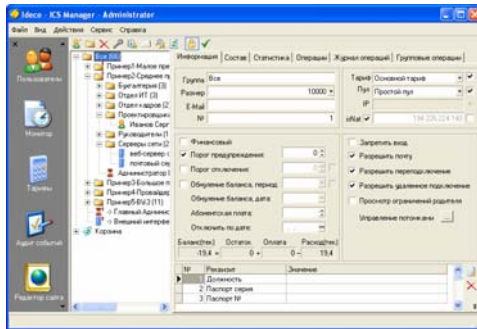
Ideco - ICS Manager - Administrator

Файл Вид Действия Сервис Справка

Пользователи

Монитор

Тарифы

Аудит событий

Редактор сайта

Все (64)
Пример1-Малое пре
Пример2-Среднее п
Бухгалтерия (3)
Отдел ИТ (3)
Отдел кадров (2
Проектировщик
Иванов Серг
Руководители (1
Серверы сети (2
веб-сервер
почтовый се
Администратор
Пример3-Большое п
Пример4-Провайд
Пример5-ВУЗ (11)
Главный Админис
Внешний интерфе
Корзина

Информация | Состав | Статистика | Операции | Журнал операций | Групповые операции

Группа Все
Размер 10000
E-Mail
№ 1

Тариф Основной тариф
Пул Простой пул
IP
sNat 194.226.224.140

Финансовый
Порог предупреждения: 0
Порог отключения:
Обнуление баланса, период:
Обнуление баланса, дата:
Абонентская плата:
Отключить по дате:

Баланс(тек.) Остаток Оплата Расход(тек.)
-19,4 0 0 19,4

Запретить вход
Разрешить почту
Разрешить переподключение
Разрешить удаленное подключение
Просмотр ограничений работы
Управление потоками

| № | Реквизит | Значение |
|---|---|---|
| 1 | Должность | |
| 2 | Паспорт серия | |
| 3 | Паспорт № | |